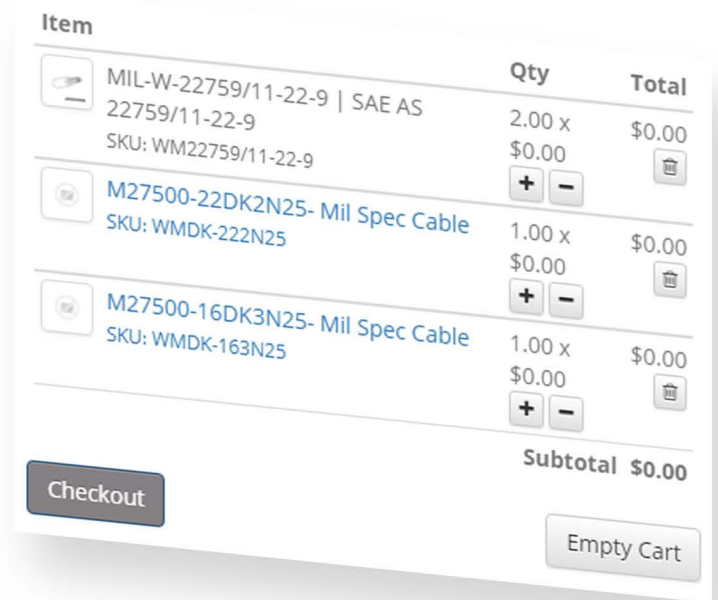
| Item | Qty | Total |
|---|---|---|
| MIL-W-22759/11-22-9 \| SAE AS 22759/11-22-9<br>SKU: WM22759/11-22-9 | 2.00 x $0.00<br>+ − | $0.00 |
| M27500-22DK2N25- Mil Spec Cable<br>SKU: WMDK-222N25 | 1.00 x $0.00<br>+ − | $0.00 |
| M27500-16DK3N25- Mil Spec Cable<br>SKU: WMDK-163N25 | 1.00 x $0.00<br>+ − | $0.00 |

Subtotal $0.00

Checkout

Empty Cart